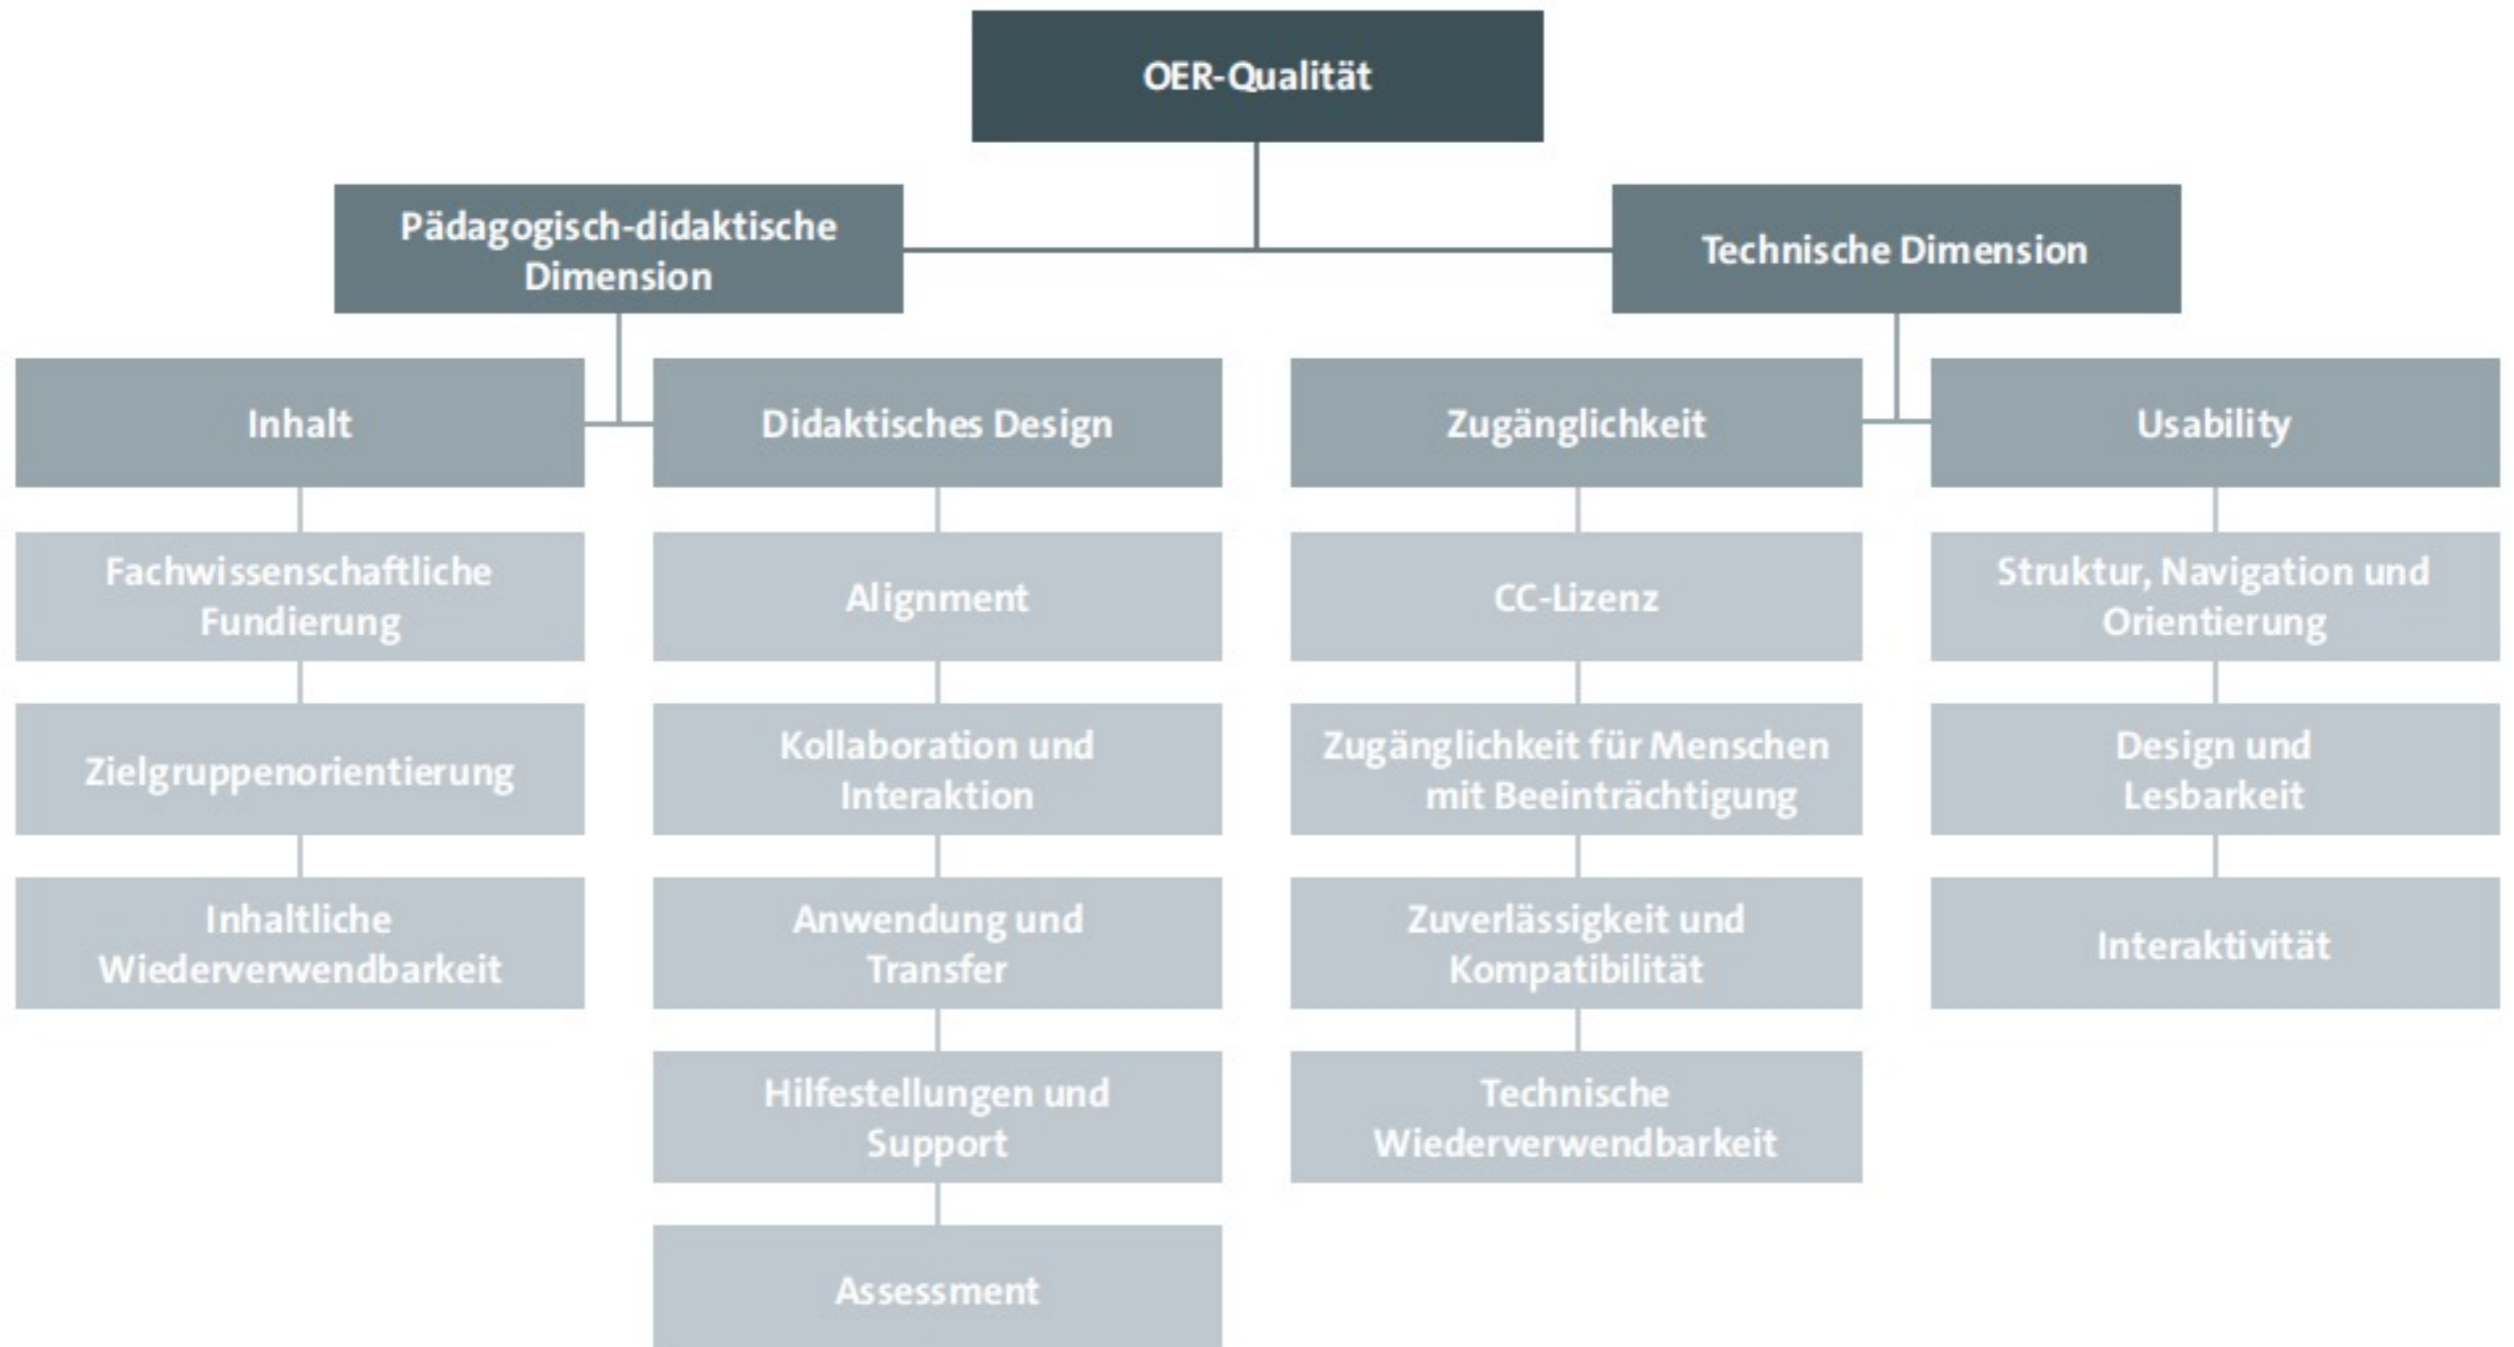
OER-Qualität

Pädagogisch-didaktische Dimension

Technische Dimension

Inhalt

Didaktisches Design

Zugänglichkeit

Usability

Fachwissenschaftliche Fundierung

Zielgruppenorientierung

Inhaltliche Wiederverwendbarkeit

Alignment

Kollaboration und Interaktion

Anwendung und Transfer

Hilfestellungen und Support

Assessment

CC-Lizenz

Zugänglichkeit für Menschen mit Beeinträchtigung

Zuverlässigkeit und Kompatibilität

Technische Wiederverwendbarkeit

Struktur, Navigation und Orientierung

Design und Lesbarkeit

Interaktivität